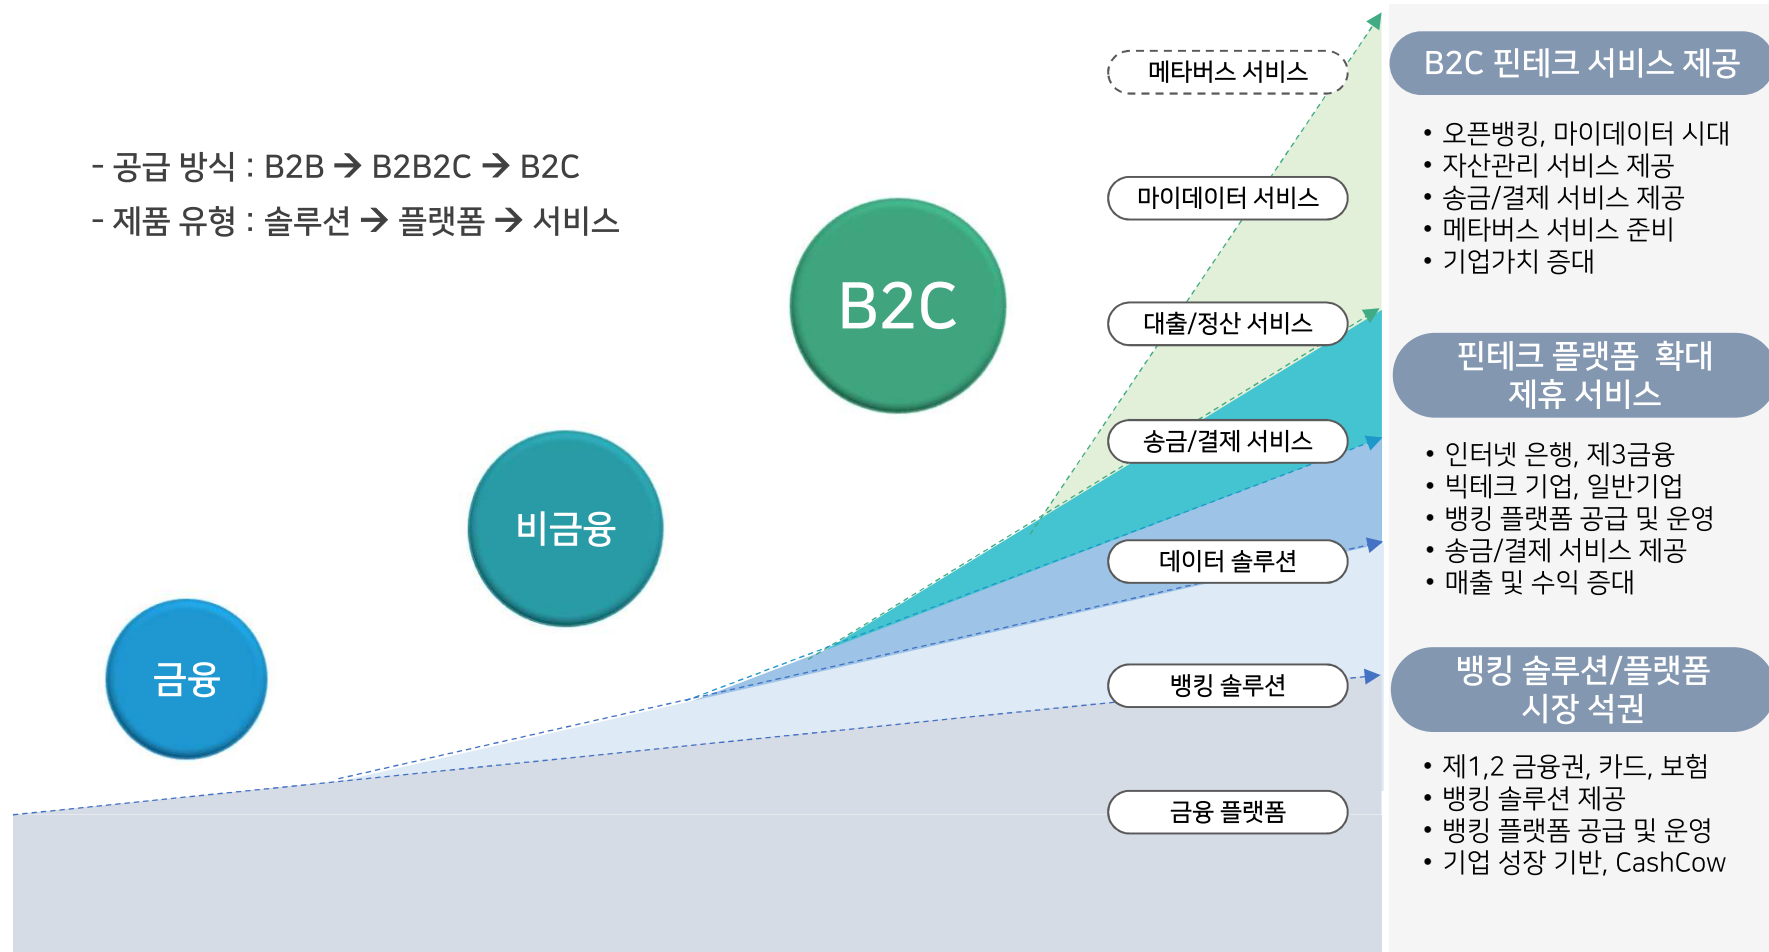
- 공급 방식 : B2B → B2B2C → B2C
- 제품 유형 : 솔루션 → 플랫폼 → 서비스

금융

비금융

B2C

메타버스 서비스

마이데이터 서비스

대출/정산 서비스

송금/결제 서비스

데이터 솔루션

뱅킹 솔루션

금융 플랫폼

B2C 핀테크 서비스 제공

• 오픈뱅킹, 마이데이터 시대
• 자산관리 서비스 제공
• 송금/결제 서비스 제공
• 메타버스 서비스 준비
• 기업가치 증대

핀테크 플랫폼 확대
제휴 서비스

• 인터넷 은행, 제3금융
• 빅테크 기업, 일반기업
• 뱅킹 플랫폼 공급 및 운영
• 송금/결제 서비스 제공
• 매출 및 수익 증대

뱅킹 솔루션/플랫폼
시장 석권

• 제1,2 금융권, 카드, 보험
• 뱅킹 솔루션 제공
• 뱅킹 플랫폼 공급 및 운영
• 기업 성장 기반, CashCow